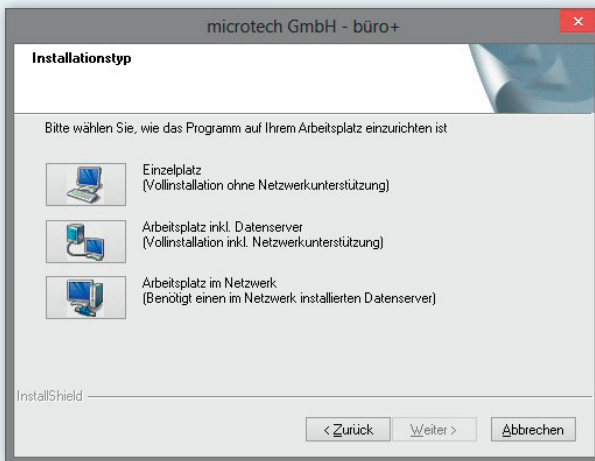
microtech GmbH - büro+

Installationstyp

Bitte wählen Sie, wie das Programm auf Ihrem Arbeitsplatz einzurichten ist

Einzelplatz
(Vollinstallation ohne Netzwerkunterstützung)

Arbeitsplatz inkl. Datenserver
(Vollinstallation inkl. Netzwerkunterstützung)

Arbeitsplatz im Netzwerk
(Benötigt einen im Netzwerk installierten Datenserver)

InstallShield

< Zurück
Weiter >
Abbrechen